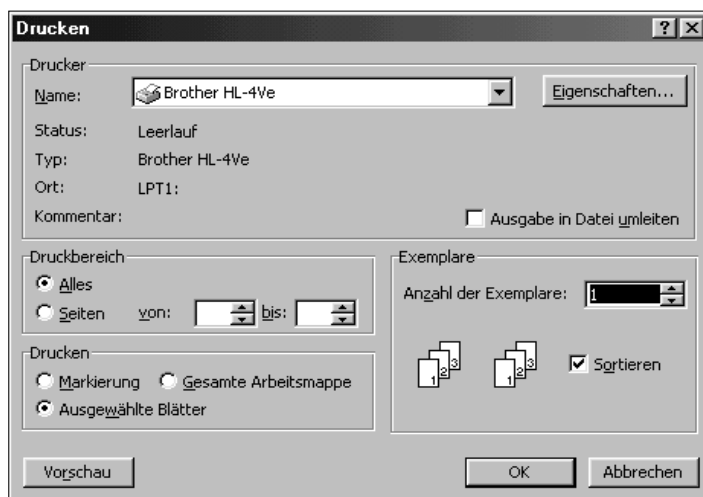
Drucken

?

Drucker

Name: Brother HL-4Ve

Eigenschaften...

Status: Leerlauf

Typ: Brother HL-4Ve

Ort: LPT1:

Kommentar:

Ausgabe in Datei umleiten

Druckbereich

Alles

Seiten von: bis:

Exemplare

Anzahl der Exemplare: 1

Drucken

Markierung

Gesamte Arbeitsmappe

Ausgewählte Blätter

1 2 3

1 2 3

Sortieren

Vorschau

OK

Abbrechen